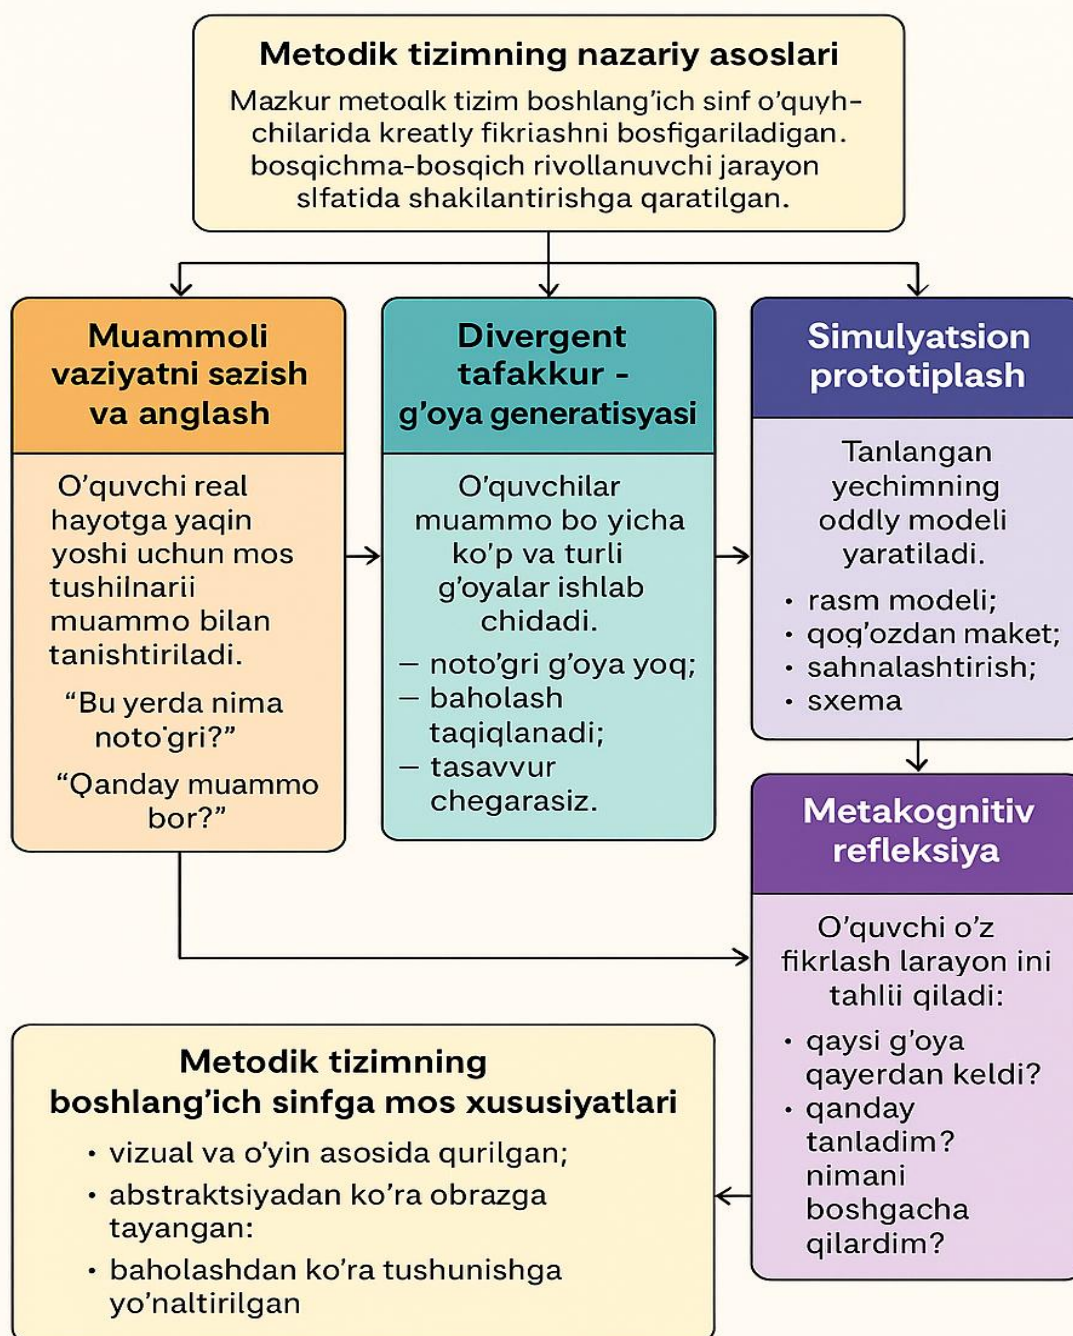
Metodik tizimning nazariy asoslari

Mazkur metoalk tizim boshlang'ich sinf o'quyhchilarida kreatly fikriashni bosfigariladigan. bosqichma-bosqich rivollanuvchi jarayon slfatida shakilantirishga qaratilgan.

Muammoli vaziyatni sazish va anglash

O'quvchi real hayotga yaqin yoshi uchun mos tushilnarii muammo bilan tanishtiriladi.

"Bu yerda nima noto'gri?"

"Qanday muammo bor?"

Divergent tafakkur - g'oya generatisyasi

O'quvchilar muammo bo yicha ko'p va turli g'oyalar ishlab chidadi.

— noto'gri g'oya yoq;
— baholash taqiqlanadi;
— tasavvur chegarasiz.

Simulyatsion prototiplash

Tanlangan yechimning oddly modeli yaratiladi.

• rasm modeli;
• qog'ozdan maket;
• sahnalashtirish;
• sxema

Metakognitiv refleksiya

O'quvchi o'z fikrlash larayon ini tahlii qiladi:

• qaysi g'oya qayerdan keldi?
• qanday tanladim? nimani boshgacha qilardim?

Metodik tizimning boshlang'ich sinfga mos xususiyatlari

• vizual va o'yin asosida qurilgan;
• abstraktsiyadan ko'ra obrazga tayangan:
• baholashdan ko'ra tushunishga yo'naltirilgan